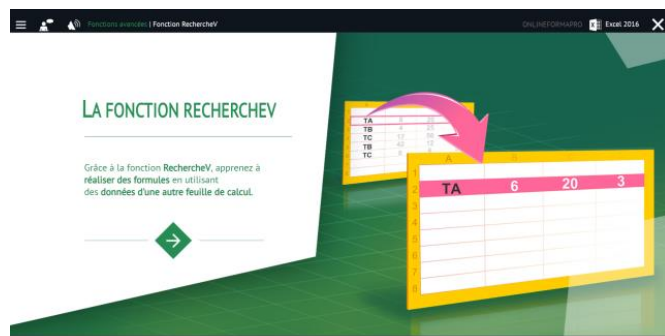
Fonctions avancées | Fonction RechercheV

ONLINEFORMAPRO Excel 2016

LA FONCTION RECHERCHEV

Grâce à la fonction RechercheV, apprenez à réaliser des formules en utilisant des données d'une autre feuille de calcul.

| TA | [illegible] | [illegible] |
|---|---|---|
| TB | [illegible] | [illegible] |
| TC | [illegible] | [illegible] |
| TB | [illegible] | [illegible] |
| TC | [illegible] | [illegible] |

| | A | B | | |
|---|---|---|---|---|
| 1 | | | | |
| 2 | TA | 6 | 20 | 3 |
| 3 | | | | |
| 4 | | | | |
| 5 | | | | |
| 6 | | | | |
| 7 | | | | |
| 8 | | | | |